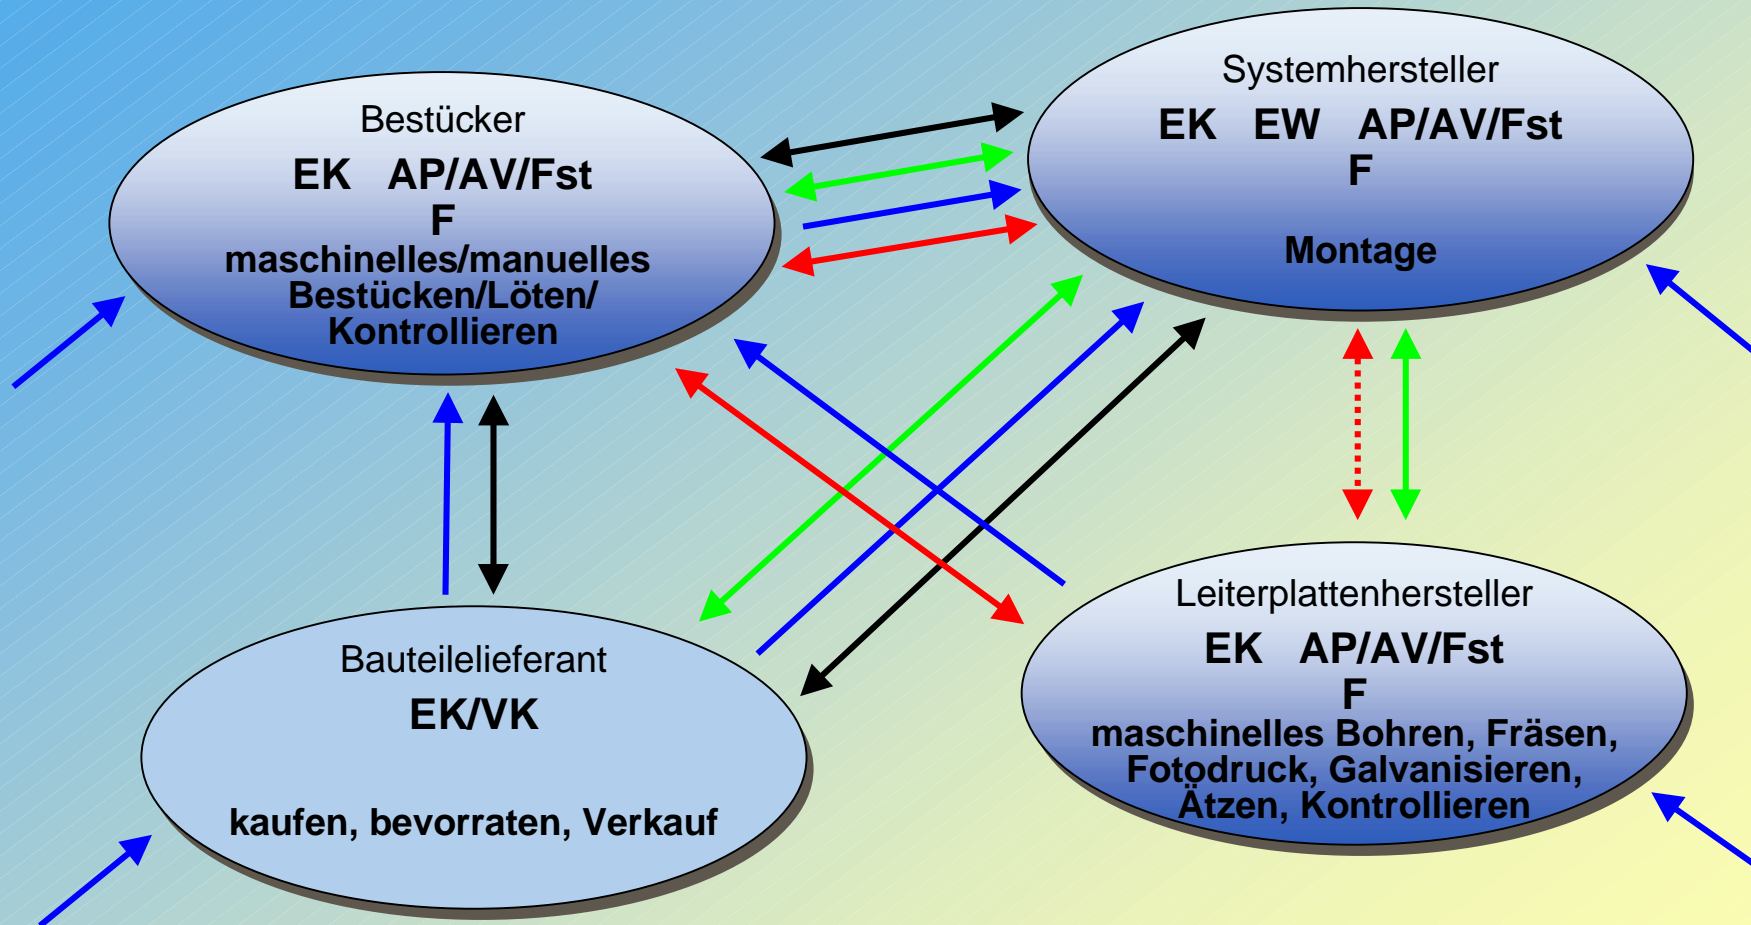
Bestücker
EK AP/AV/Fst
F
maschinelles/manuelles Bestücken/Löten/ Kontrollieren

Systemhersteller
EK EW AP/AV/Fst
F
Montage

Bauteilelieferant
EK/VK
kaufen, bevorraten, Verkauf

Leiterplattenhersteller
EK AP/AV/Fst
F
maschinelles Bohren, Fräsen, Fotodruck, Galvanisieren, Ätzen, Kontrollieren